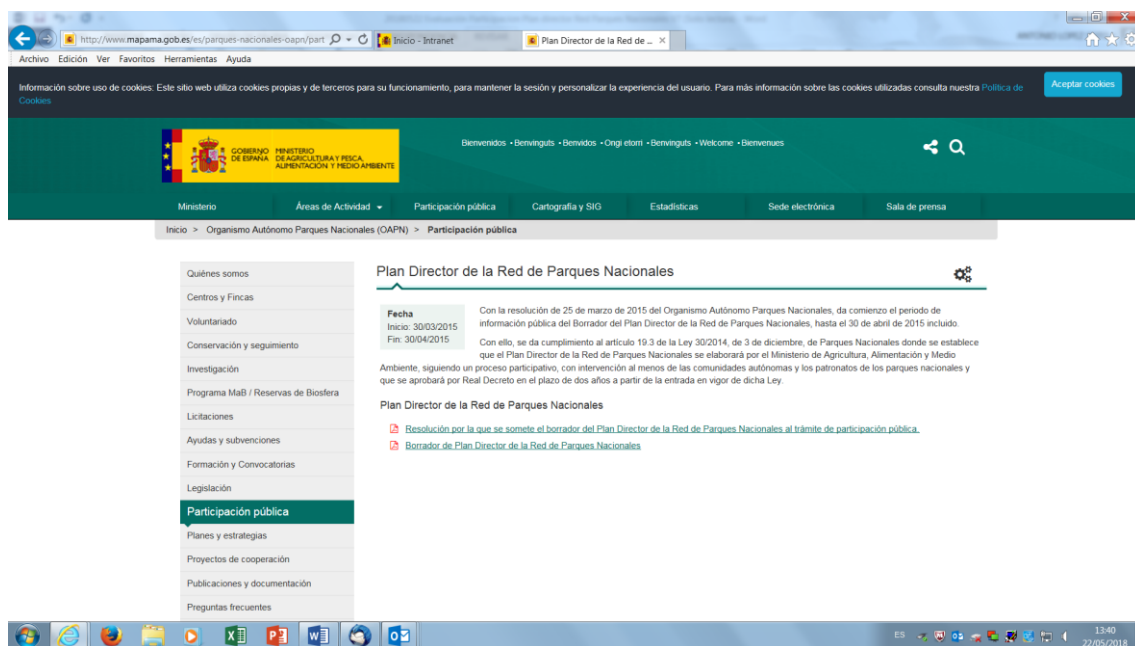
http://www.mapama.gob.es/es/parques-nacionales-oapn/part
Inicio - Intranet
Plan Director de la Red de ...
Archivo Edición Ver Favoritos Herramientas Ayuda

Información sobre uso de cookies: Este sitio web utiliza cookies propias y de terceros para su funcionamiento, para mantener la sesión y personalizar la experiencia del usuario. Para más información sobre las cookies utilizadas consulta nuestra Política de Cookies
Aceptar cookies

GOBIERNO DE ESPAÑA MINISTERIO DE AGRICULTURA Y PESCA, ALIMENTACIÓN Y MEDIO AMBIENTE
Bienvenidos • Benvinguts • Benvidos • Ongi etorri • Benvinguts • Welcome • Bienvenues

Ministerio | Áreas de Actividad | Participación pública | Cartografía y SIG | Estadísticas | Sede electrónica | Sala de prensa

Inicio > Organismo Autónomo Parques Nacionales (OAPN) > Participación pública

Quiénes somos
Centros y Fincas
Voluntariado
Conservación y seguimiento
Investigación
Programa MaB / Reservas de Biosfera
Licitaciones
Ayudas y subvenciones
Formación y Convocatorias
Legislación
Participación pública
Planes y estrategias
Proyectos de cooperación
Publicaciones y documentación
Preguntas frecuentes

Plan Director de la Red de Parques Nacionales

Fecha
Inicio: 30/03/2015
Fin: 30/04/2015

Con la resolución de 25 de marzo de 2015 del Organismo Autónomo Parques Nacionales, da comienzo el periodo de información pública del Borrador del Plan Director de la Red de Parques Nacionales, hasta el 30 de abril de 2015 incluido.

Con ello, se da cumplimiento al artículo 19.3 de la Ley 30/2014, de 3 de diciembre, de Parques Nacionales donde se establece que el Plan Director de la Red de Parques Nacionales se elaborará por el Ministerio de Agricultura, Alimentación y Medio Ambiente, siguiendo un proceso participativo, con intervención al menos de las comunidades autónomas y los patronatos de los parques nacionales y que se aprobará por Real Decreto en el plazo de dos años a partir de la entrada en vigor de dicha Ley.

Plan Director de la Red de Parques Nacionales

Resolución por la que se somete el borrador del Plan Director de la Red de Parques Nacionales al trámite de participación pública.
Borrador de Plan Director de la Red de Parques Nacionales

ES 13:40 22/05/2018